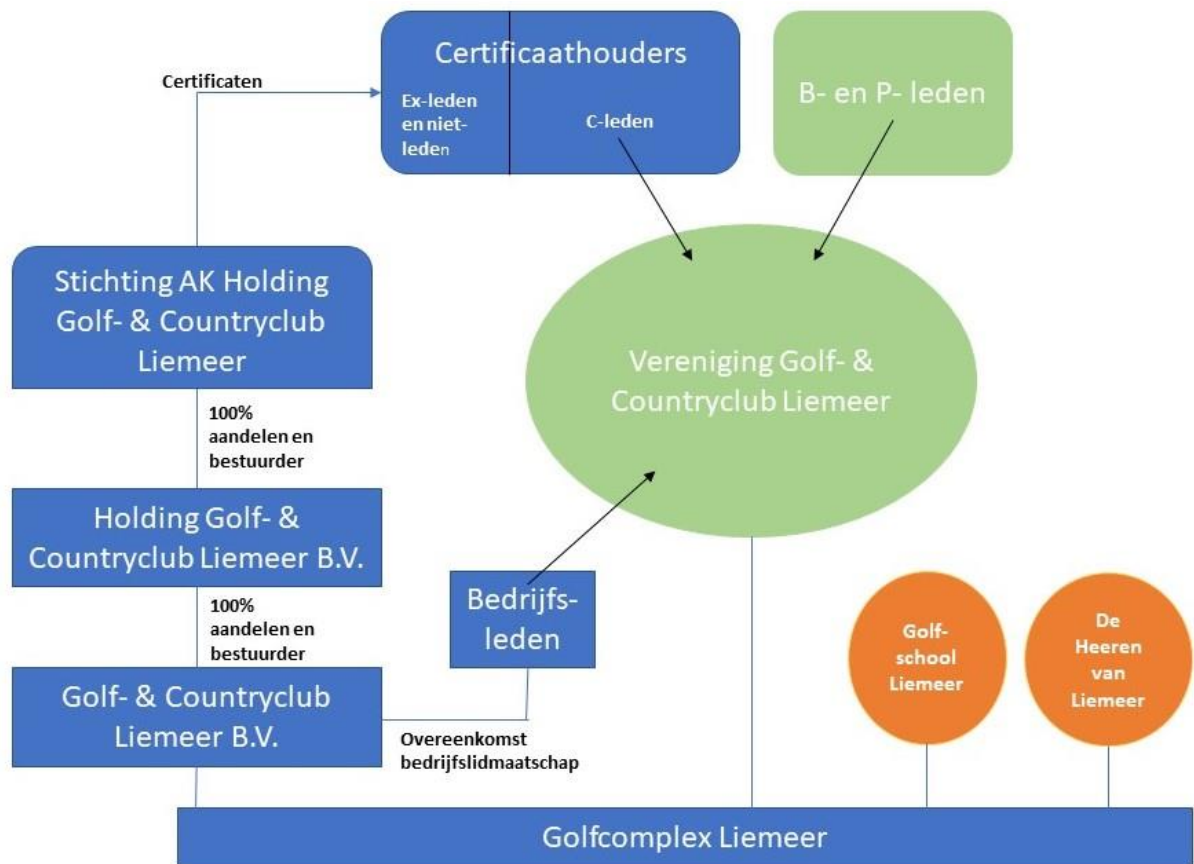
Certificaten

Certificaathouders

Ex-leden en nietleden

C-leden

B- en P- leden

Stichting AK Holding Golf- & Countryclub Liemeer

Vereniging Golf- & Countryclub Liemeer

100% aandelen en bestuurder

Holding Golf- & Countryclub Liemeer B.V.

100% aandelen en bestuurder

Bedrijfsleden

Golf- & Countryclub Liemeer B.V.

Overeenkomst bedrijfslidmaatschap

Golfschool Liemeer

De Heeren van Liemeer

Golfcomplex Liemeer